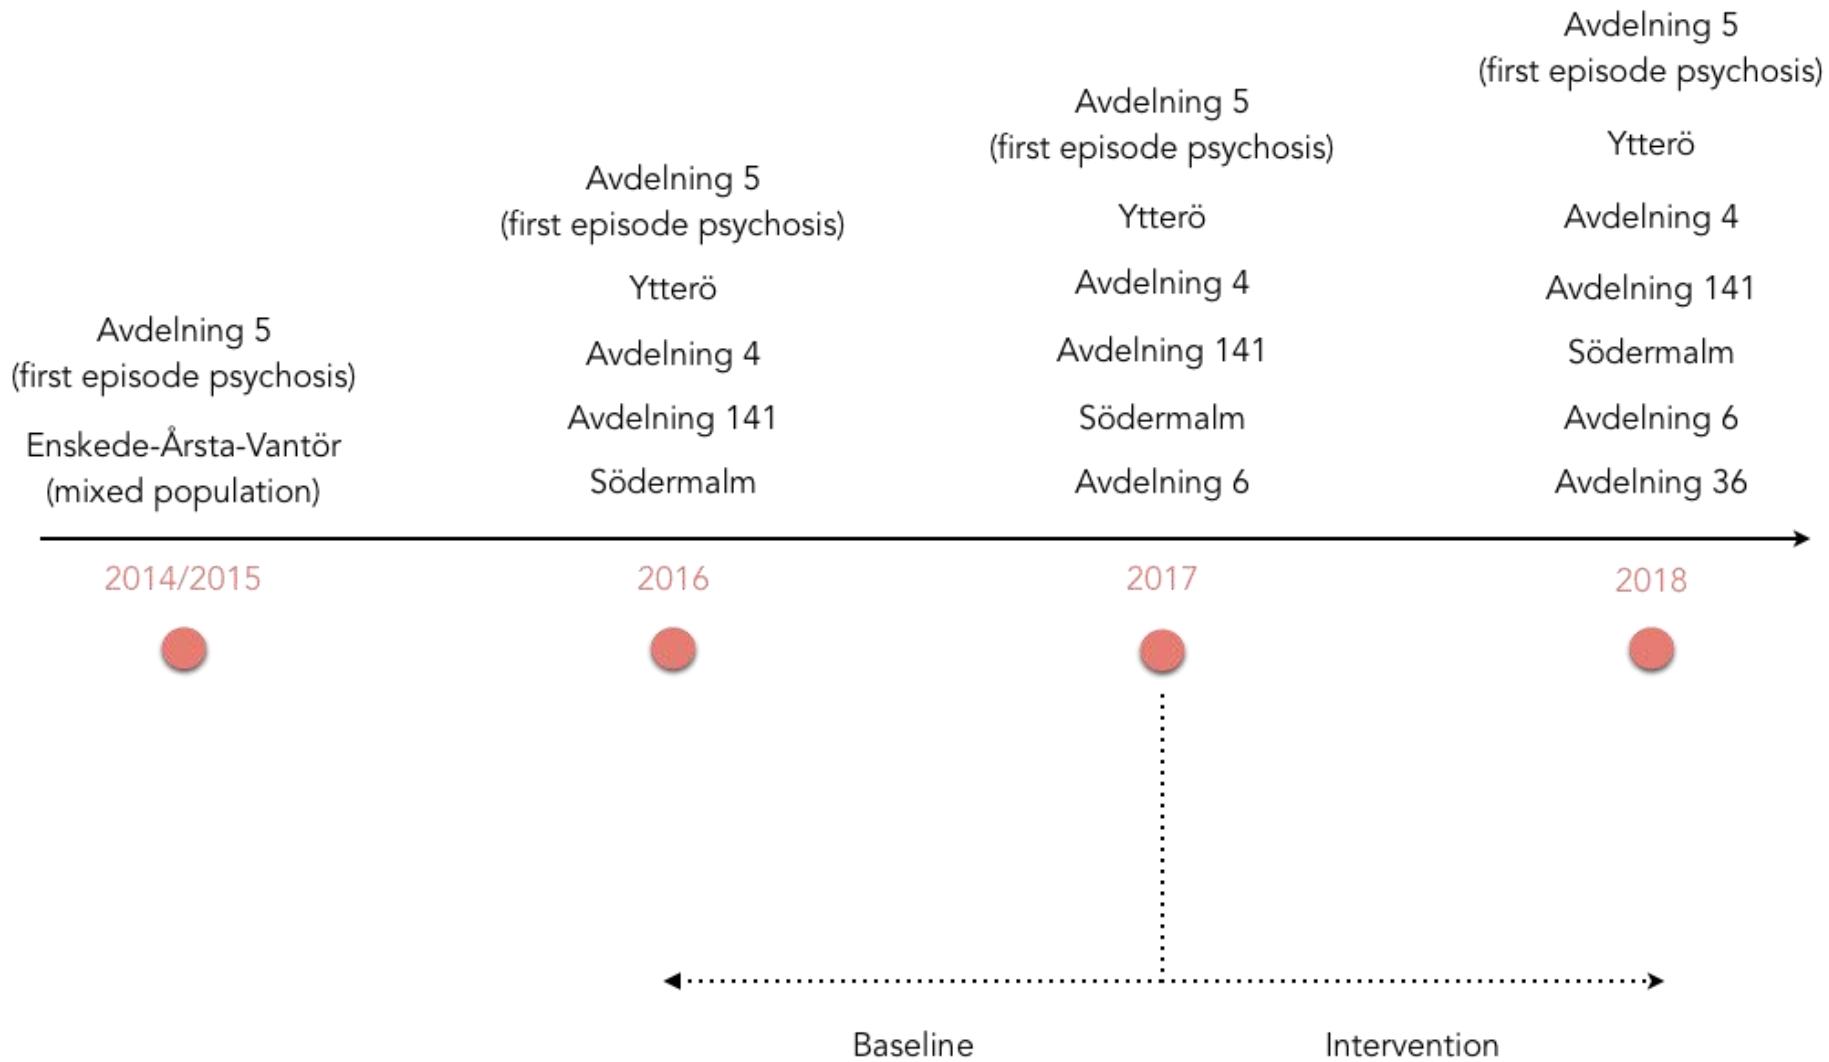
Avdelning 5
(first episode psychosis)

Enskede-Årsta-Vantör
(mixed population)

Avdelning 5
(first episode psychosis)

Ytterö

Avdelning 4

Avdelning 141

Södermalm

Avdelning 5
(first episode psychosis)

Ytterö

Avdelning 4

Avdelning 141

Södermalm

Avdelning 6

Avdelning 5
(first episode psychosis)

Ytterö

Avdelning 4

Avdelning 141

Södermalm

Avdelning 6

Avdelning 36

2014/2015

2016

2017

2018

Baseline

Intervention